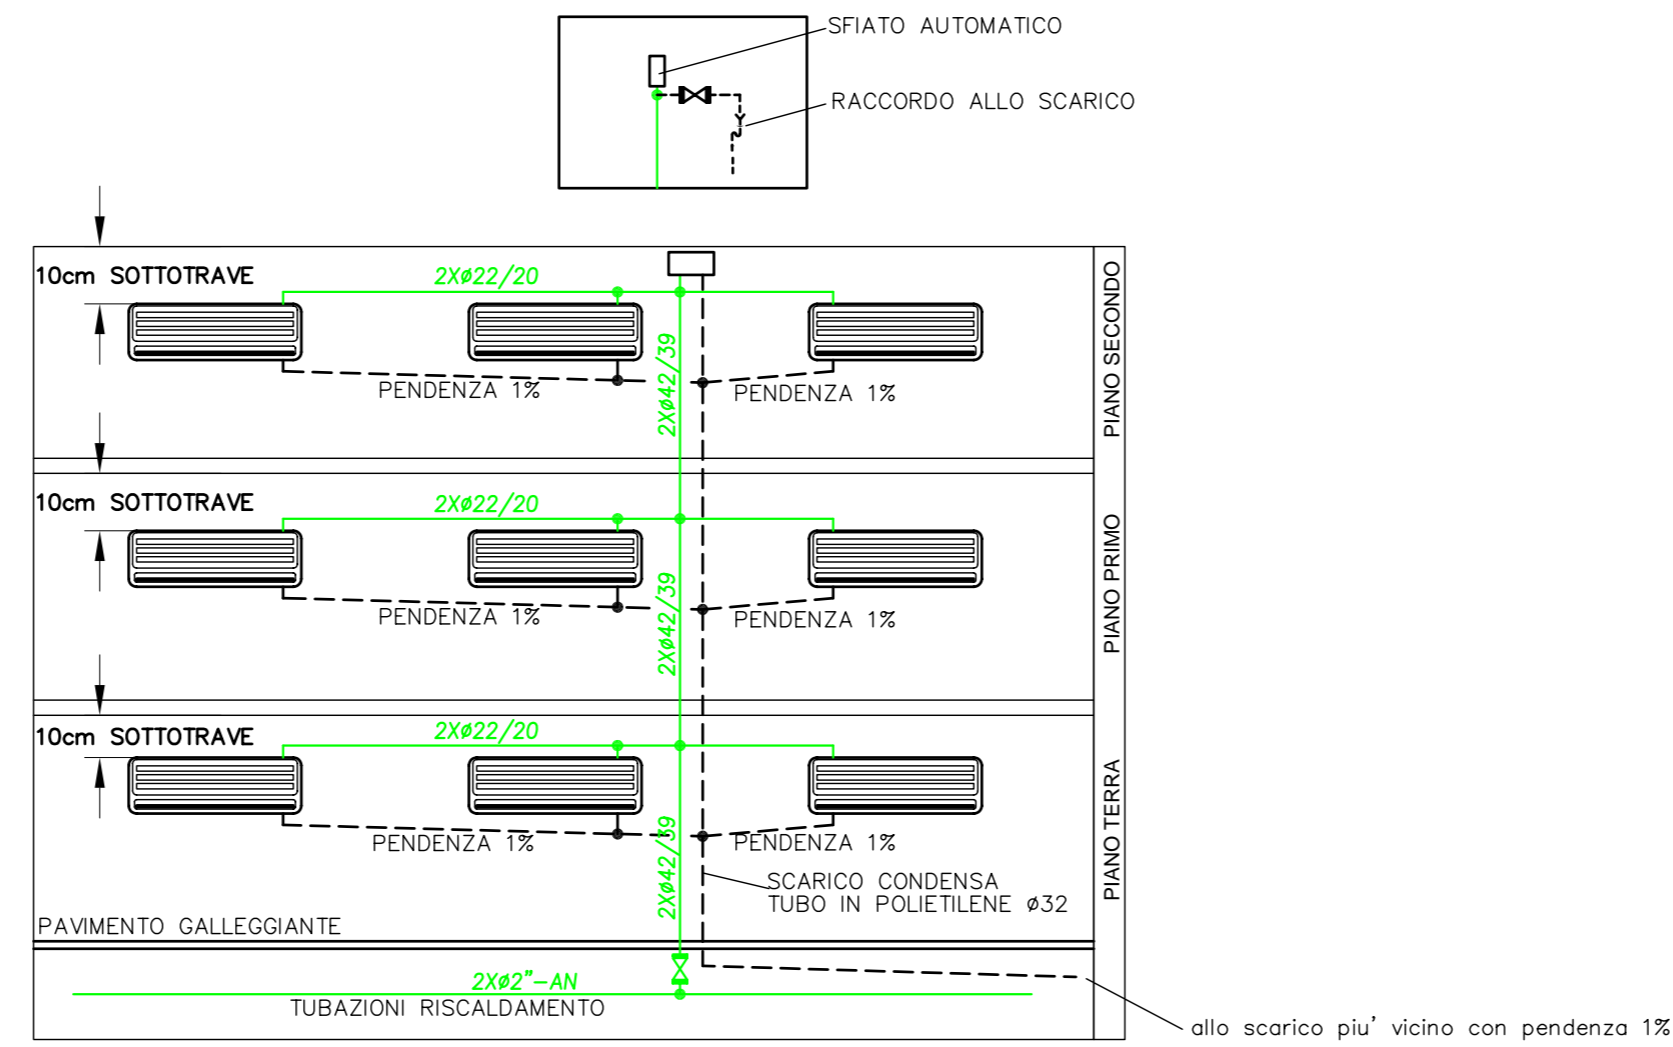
SFIATO AUTOMATICO

RACCORDO ALLO SCARICO

10cm SOTTOTRAVE

2Xø22/20

PENDENZA 1%

2Xø42/39

PENDENZA 1%

PIANO SECONDO

10cm SOTTOTRAVE

2Xø22/20

PENDENZA 1%

2Xø42/39

PENDENZA 1%

PIANO PRIMO

10cm SOTTOTRAVE

2Xø22/20

PENDENZA 1%

2Xø42/39

PENDENZA 1%

SCARICO CONDENSA
TUBO IN POLIETILENE ø32

PIANO TERRA

PAVIMENTO GALLEGGIANTE

2Xø2"-AN

TUBAZIONI RISCALDAMENTO

allo scarico piu' vicino con pendenza 1%